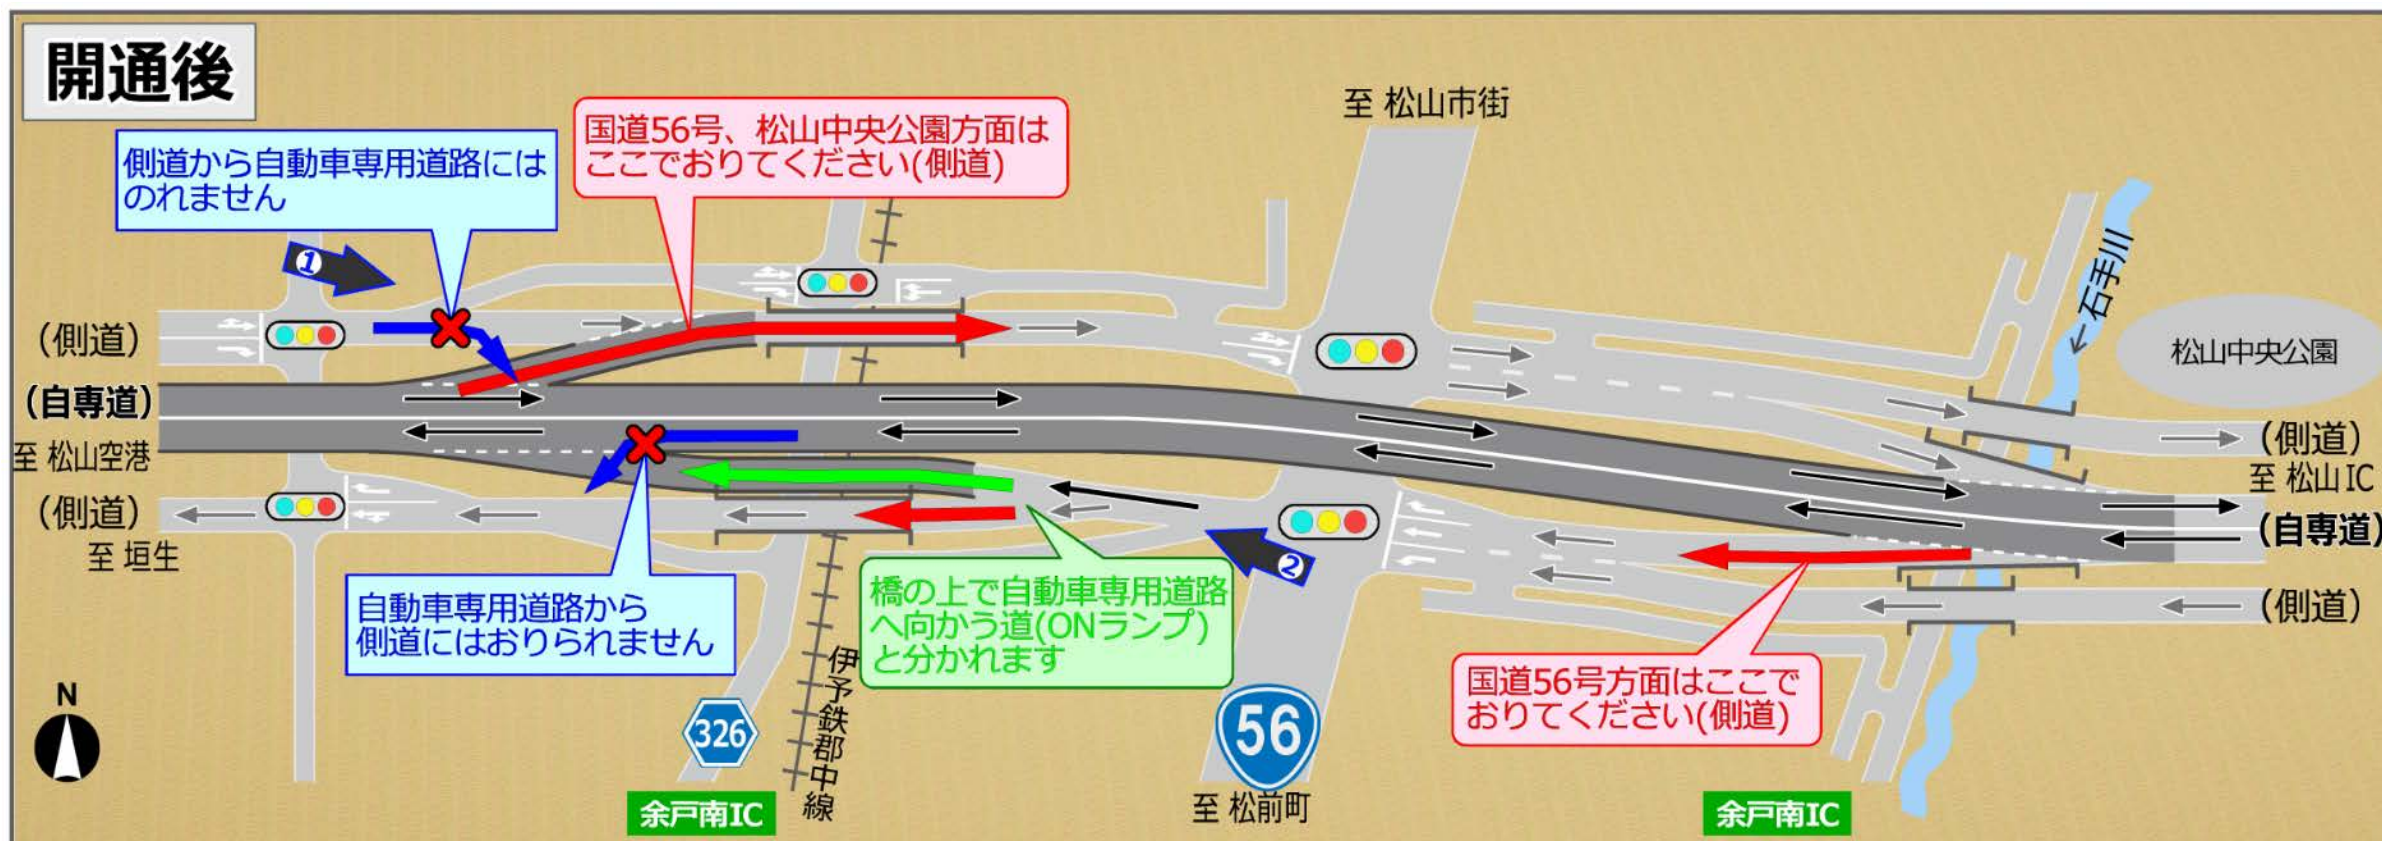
開通後

側道から自動車専用道路にはのれません

国道56号、松山中央公園方面はここでおりてください(側道)

至 松山市街

(側道)

(自専道)

至 松山空港

(側道)

至 垣生

石手川

松山中央公園

(側道)

至 松山IC

(自専道)

(側道)

自動車専用道路から側道にはおりられません

橋の上で自動車専用道路へ向かう道(ONランプ)と分かれます

国道56号方面はここでおりてください(側道)

伊予鉄郡中線

326

56

至 松前町

余戸南IC

余戸南IC

N

1

2